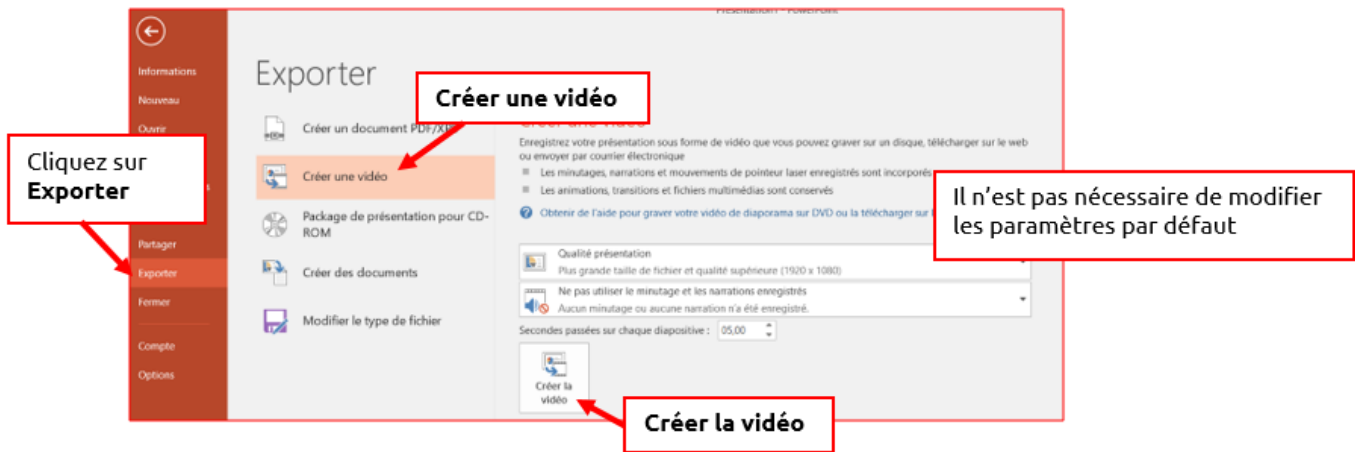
Présentation1 - PowerPoint

Informations
Nouveau
Ouvrir
Partager
Exporter
Fermer
Compte
Options

Exporter

Créer une vidéo

Cliquez sur **Exporter**

Créer un document PDF/X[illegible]
Créer une vidéo
Package de présentation pour CD-ROM
Créer des documents
Modifier le type de fichier

Créer une vidéo
Enregistrez votre présentation sous forme de vidéo que vous pouvez graver sur un disque, télécharger sur le web ou envoyer par courrier électronique
Les minutages, narrations et mouvements de pointeur laser enregistrés sont incorporés
Les animations, transitions et fichiers multimédias sont conservés
Obtenir de l'aide pour graver votre vidéo de diaporama sur DVD ou la télécharger sur l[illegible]

Il n'est pas nécessaire de modifier les paramètres par défaut

Qualité présentation
Plus grande taille de fichier et qualité supérieure (1920 x 1080)
Ne pas utiliser le minutage et les narrations enregistrés
Aucun minutage ou aucune narration n'a été enregistré.
Secondes passées sur chaque diapositive : 05,00

Créer la vidéo

Créer la vidéo